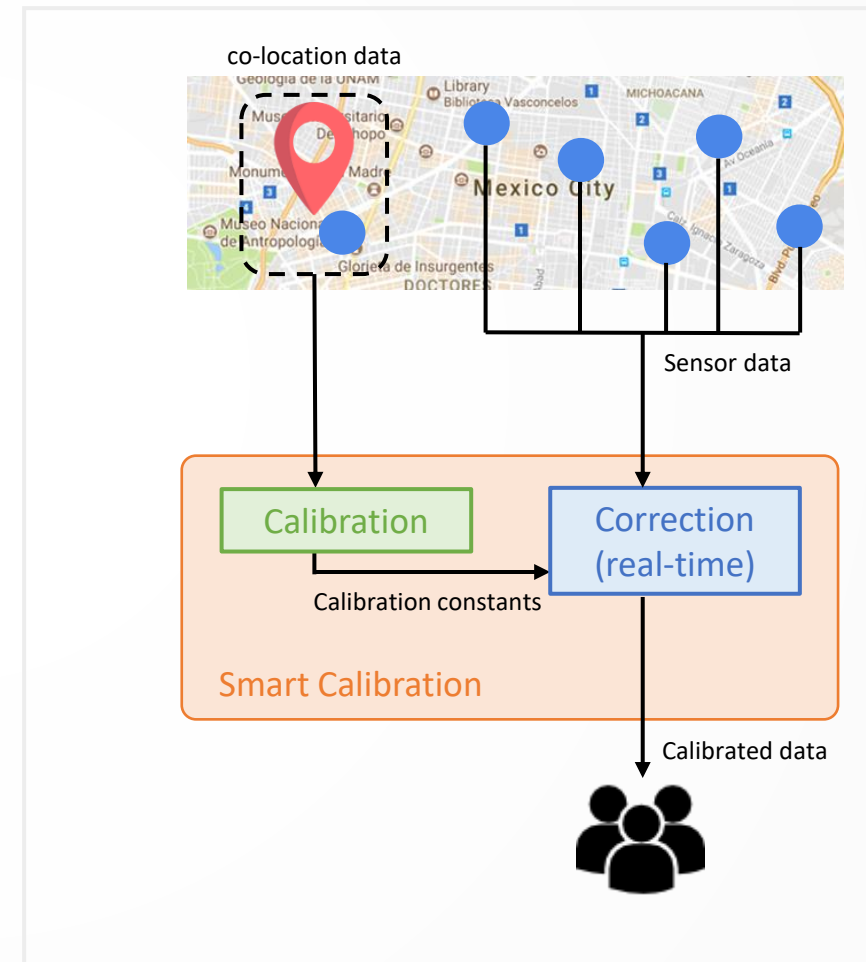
co-location data

Geología de la UNAM
Library
Biblioteca Vasconcelos
MICHOACANA
Museo Universitario del Chopo
Monumento a la Madre
Mexico City
Av Oceanía
Museo Nacional de Antropología
Calz. Ignacio Zaragoza
Glorieta de Insurgentes
DOCTORES
Blvd. P

Sensor data

Calibration

Correction (real-time)

Calibration constants

Smart Calibration

Calibrated data